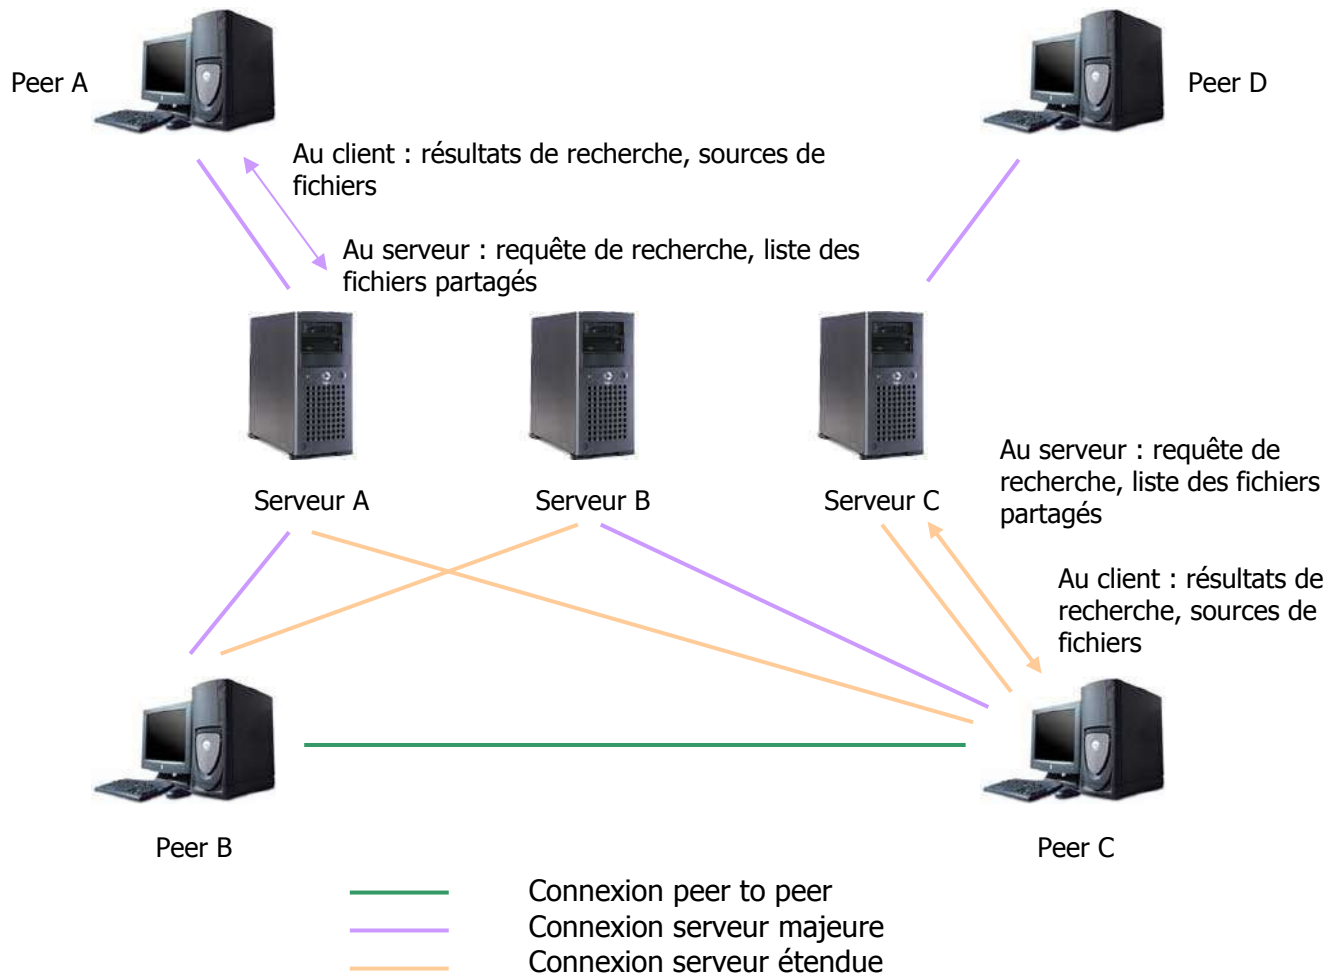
Peer A

Peer D

Au client : résultats de recherche, sources de fichiers

Au serveur : requête de recherche, liste des fichiers partagés

Serveur A

Serveur B

Serveur C

Au serveur : requête de recherche, liste des fichiers partagés

Au client : résultats de recherche, sources de fichiers

Peer B

Peer C

Connexion peer to peer
Connexion serveur majeure
Connexion serveur étendue